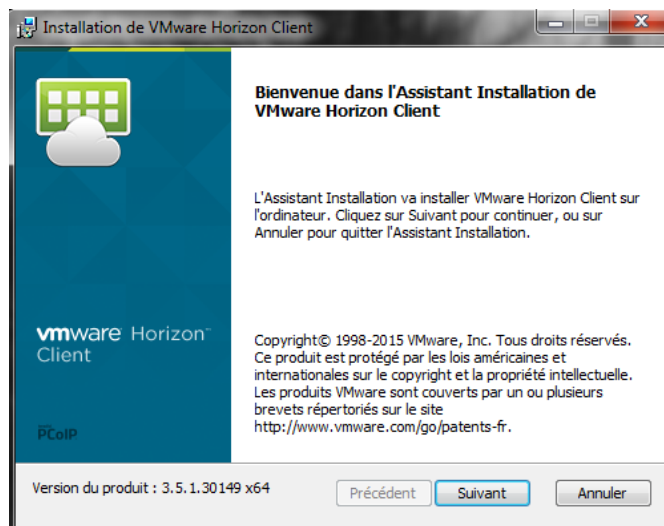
Installation de VMware Horizon Client

Bienvenue dans l'Assistant Installation de VMware Horizon Client

L'Assistant Installation va installer VMware Horizon Client sur l'ordinateur. Cliquez sur Suivant pour continuer, ou sur Annuler pour quitter l'Assistant Installation.

vmware Horizon™ Client

Copyright© 1998-2015 VMware, Inc. Tous droits réservés. Ce produit est protégé par les lois américaines et internationales sur le copyright et la propriété intellectuelle. Les produits VMware sont couverts par un ou plusieurs brevets répertoriés sur le site http://www.vmware.com/go/patents-fr.

PCoIP

Version du produit : 3.5.1.30149 x64

Précédent

Suivant

Annuler